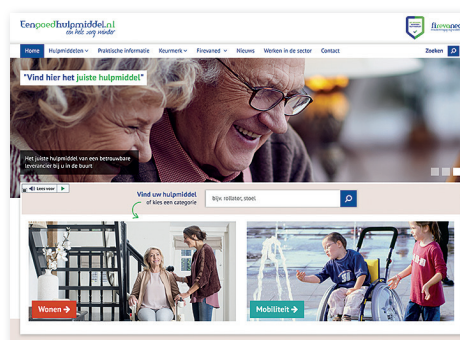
Eengoedhulpmiddel.nl
een hele zorg minder

firevaned

Home
Hulpmiddelen
Praktische informatie
Keurmerk
Firevaned
Nieuws
Werken in de sector
Contact
Zoeken

"Vind hier het juiste hulpmiddel"

Het juiste hulpmiddel van een betrouwbare leverancier bij u in de buurt

Lees voor

Vind uw hulpmiddel
of kies een categorie

Bijv. rollator, steel

Wonen →

Mobiliteit →